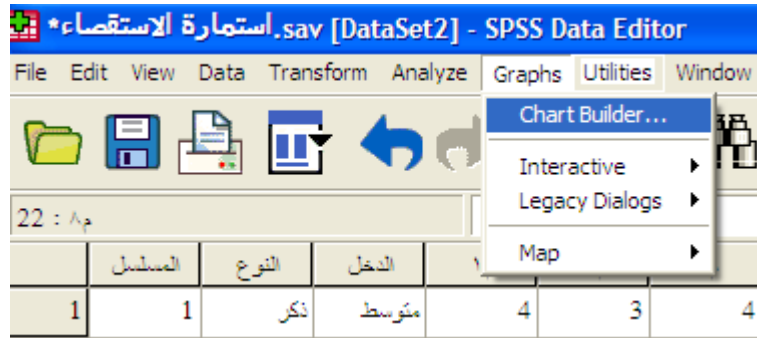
*استمارة الاستقصاء.sav [DataSet2] - SPSS Data Editor

File Edit View Data Transform Analyze Graphs Utilities Window

Chart Builder...
Interactive
Legacy Dialogs
Map

22 : م٨

| | المسلسل | النوع | الدخل | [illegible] | | |
|---|---|---|---|---|---|---|
| 1 | 1 | ذكر | متوسط | 4 | 3 | 4 |